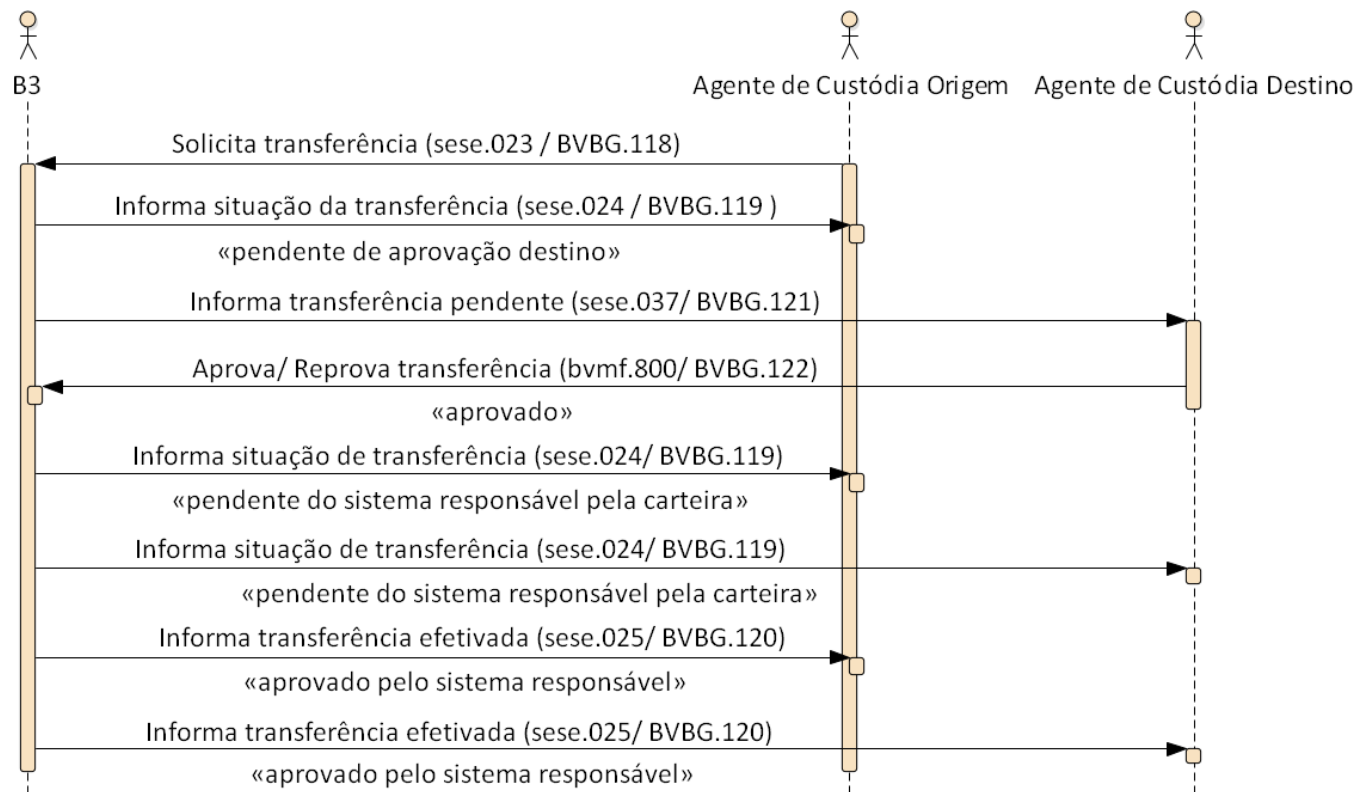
B3

Agente de Custódia Origem

Agente de Custódia Destino

Solicita transferência (sese.023 / BVBG.118)

Informa situação da transferência (sese.024 / BVBG.119 )

«pendente de aprovação destino»

Informa transferência pendente (sese.037/ BVBG.121)

Aprova/ Reprova transferência (bvmf.800/ BVBG.122)

«aprovado»

Informa situação de transferência (sese.024/ BVBG.119)

«pendente do sistema responsável pela carteira»

Informa situação de transferência (sese.024/ BVBG.119)

«pendente do sistema responsável pela carteira»

Informa transferência efetivada (sese.025/ BVBG.120)

«aprovado pelo sistema responsável»

Informa transferência efetivada (sese.025/ BVBG.120)

«aprovado pelo sistema responsável»